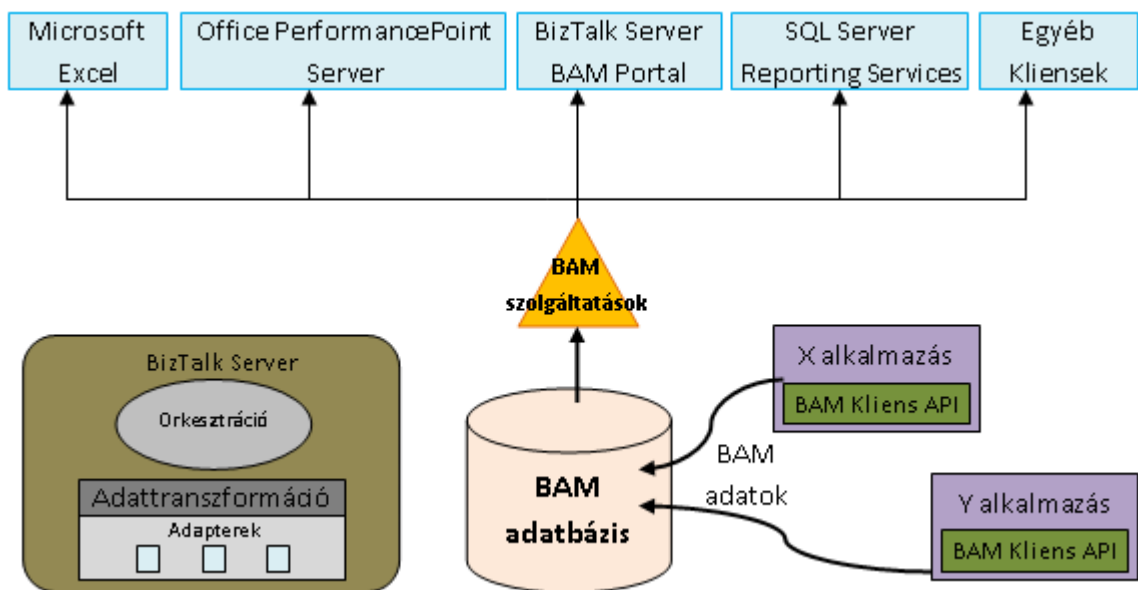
Microsoft Excel

Office PerformancePoint Server

BizTalk Server BAM Portal

SQL Server Reporting Services

Egyéb Kliensek

BAM szolgáltatások

BizTalk Server

Orkesztráció

Adattranszformáció

Adapterek

BAM adatbázis

X alkalmazás

BAM Kliens API

BAM adatok

Y alkalmazás

BAM Kliens API